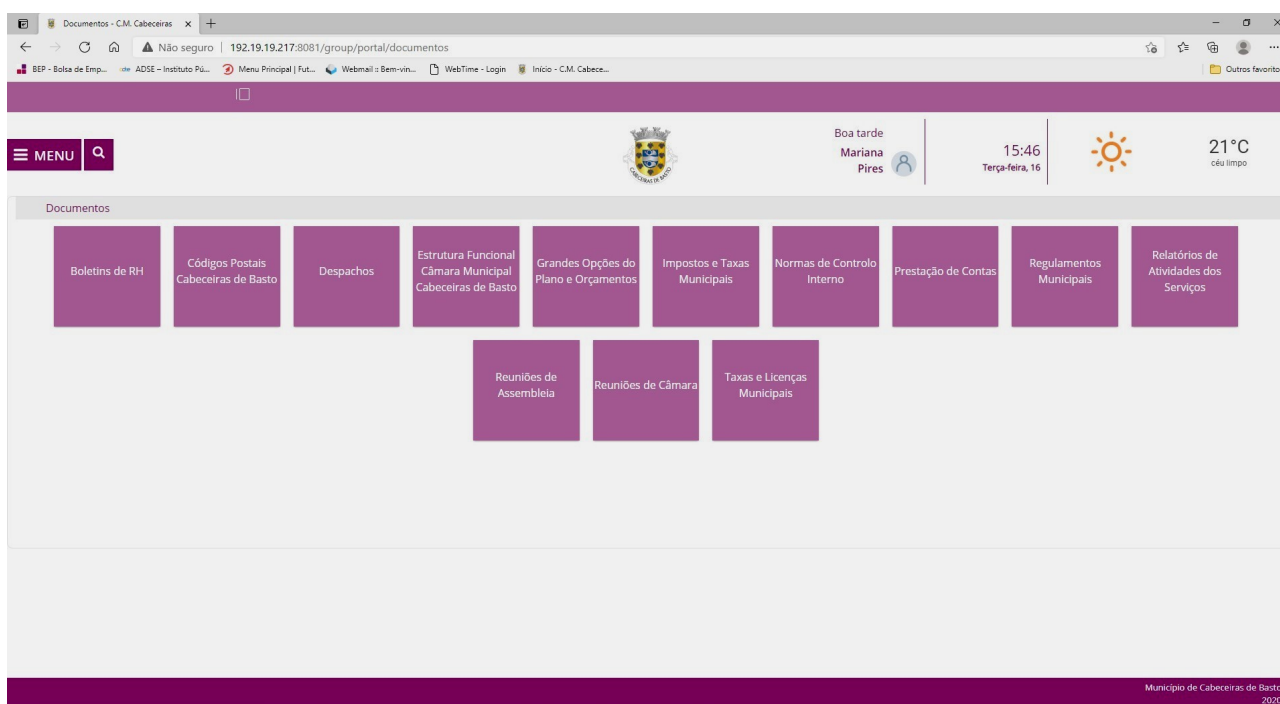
Documentos - C.M. Cabeceiras ×

Não seguro | 192.19.19.217:8081/group/portal/documentos

BEP - Bolsa de Emp... ADSE – Instituto Pú... Menu Principal | Fut... Webmail :: Bem-vin... WebTime - Login Início - C.M. Cabece...

Outros favoritos

MENU

CABECEIRAS DE BASTO

Boa tarde
Mariana Pires

15:46
Terça-feira, 16

21°C
céu limpo

Documentos

Boletins de RH

Códigos Postais Cabeceiras de Basto

Despachos

Estrutura Funcional Câmara Municipal Cabeceiras de Basto

Grandes Opções do Plano e Orçamentos

Impostos e Taxas Municipais

Normas de Controlo Interno

Prestação de Contas

Regulamentos Municipais

Relatórios de Atividades dos Serviços

Reuniões de Assembleia

Reuniões de Câmara

Taxas e Licenças Municipais

Município de Cabeceiras de Basto
2020